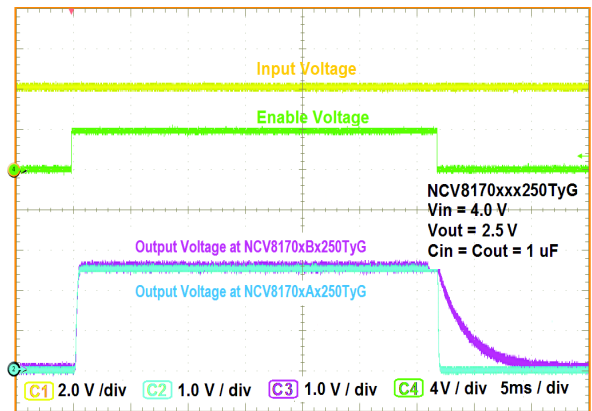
Input Voltage

Enable Voltage

NCV8170xxx250TyG
Vin = 4.0 V
Vout = 2.5 V
Cin = Cout = 1 uF

Output Voltage at NCV8170xBx250TyG

Output Voltage at NCV8170xAx250TyG

C1 2.0 V /div C2 1.0 V / div C3 1.0 V / div C4 4V / div 5ms / div